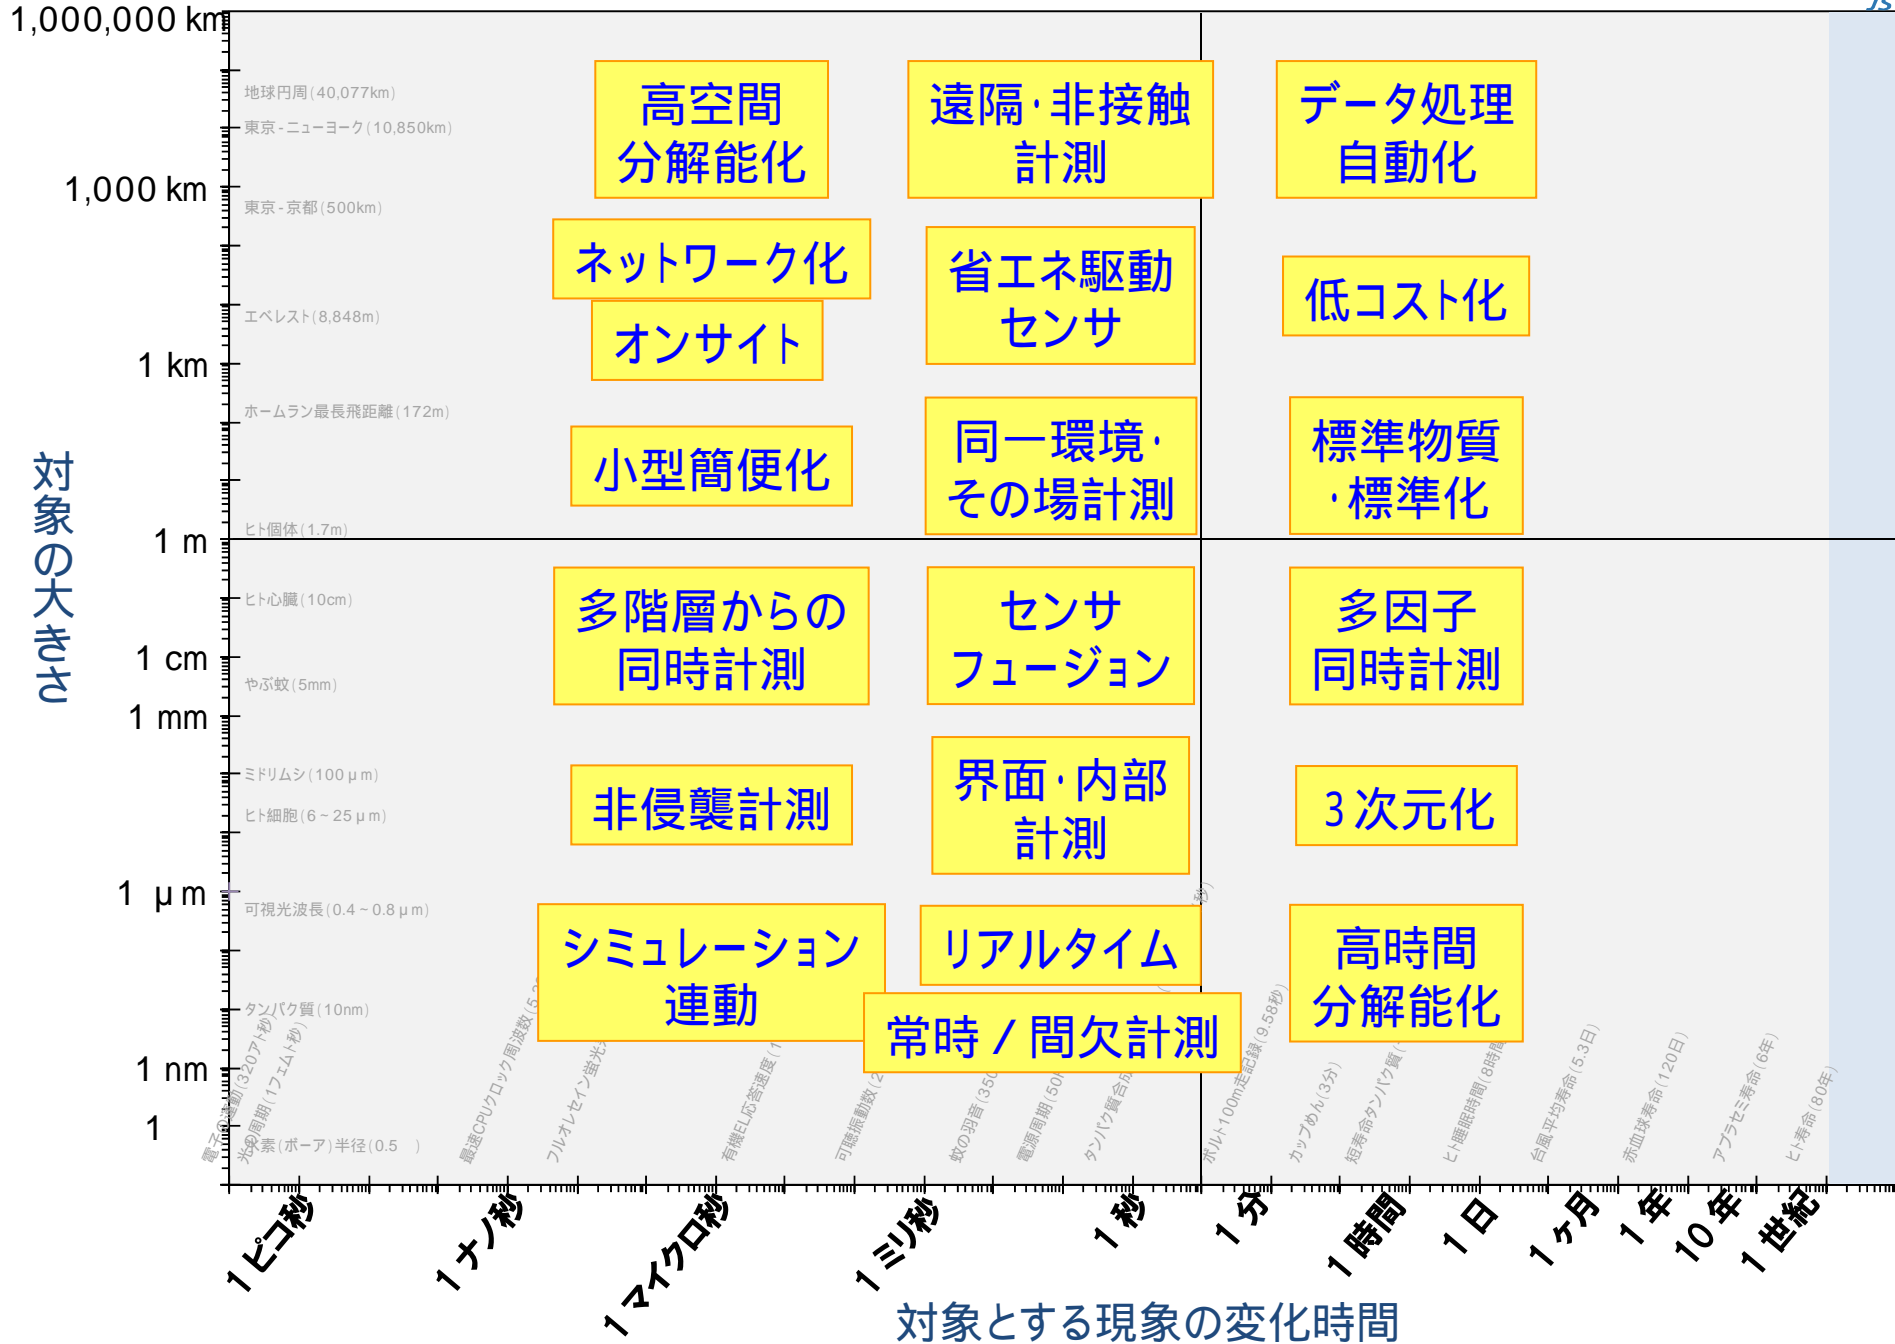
1,000,000 km
地球円周(40,077km)
東京-ニューヨーク(10,850km)
1,000 km
東京-京都(500km)
エベレスト(8,848m)
1 km
ホームラン最長飛距離(172m)
ヒト個体(1.7m)
1 m
ヒト心臓(10cm)
1 cm
やぶ蚊(5mm)
1 mm
ミドリムシ(100μm)
ヒト細胞(6~25μm)
1 μm
可視光波長(0.4~0.8μm)
タンパク質(10nm)
1 nm
1
水素(ボーア)半径(0.5 )

対象の大きさ

高空間分解能化
遠隔・非接触計測
データ処理自動化
ネットワーク化
省エネ駆動センサ
低コスト化
オンサイト
小型簡便化
同一環境・その場計測
標準物質・標準化
多階層からの同時計測
センサフュージョン
多因子同時計測
非侵襲計測
界面・内部計測
3次元化
シミュレーション連動
リアルタイム
高時間分解能化
常時/間欠計測

電子の運動(320アト秒)
光の周期(1フェムト秒)
最速CPUクロック周波数(5.
フルオレセイン蛍光
有機EL応答速度(
可聴振動数(2
蚊の羽音(350
電源周期(50
タンパク質合成
ボルト100m走記録(9.58秒)
カップめん(3分)
短寿命タンパク質(
ヒト睡眠時間(8時間
台風平均寿命(5.3日)
赤血球寿命(120日)
アブラゼミ寿命(6年)
ヒト寿命(80年)

1ピコ秒
1ナノ秒
1マイクロ秒
1ミリ秒
1秒
1分
1時間
1日
1ヶ月
1年
10年
1世紀

対象とする現象の変化時間